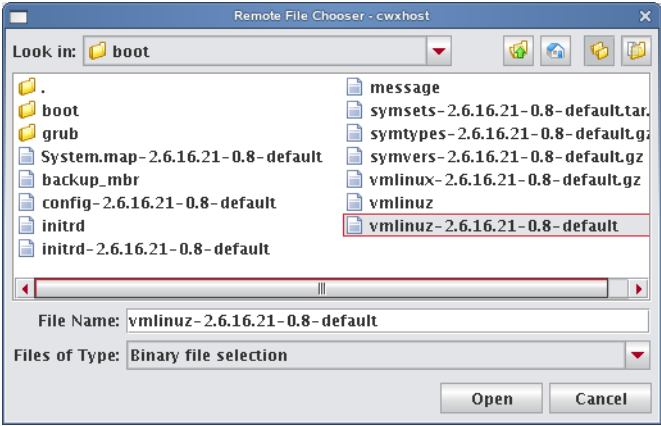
Remote File Chooser - cwxhost

Look in: boot

.
boot
grub
System.map-2.6.16.21-0.8-default
backup_mbr
config-2.6.16.21-0.8-default
initrd
initrd-2.6.16.21-0.8-default

message
symsets-2.6.16.21-0.8-default.tar.
symtypes-2.6.16.21-0.8-default.gz
symvers-2.6.16.21-0.8-default.gz
vmlinux-2.6.16.21-0.8-default.gz
vmlinuz
vmlinuz-2.6.16.21-0.8-default

File Name: vmlinuz-2.6.16.21-0.8-default

Files of Type: Binary file selection

Open Cancel